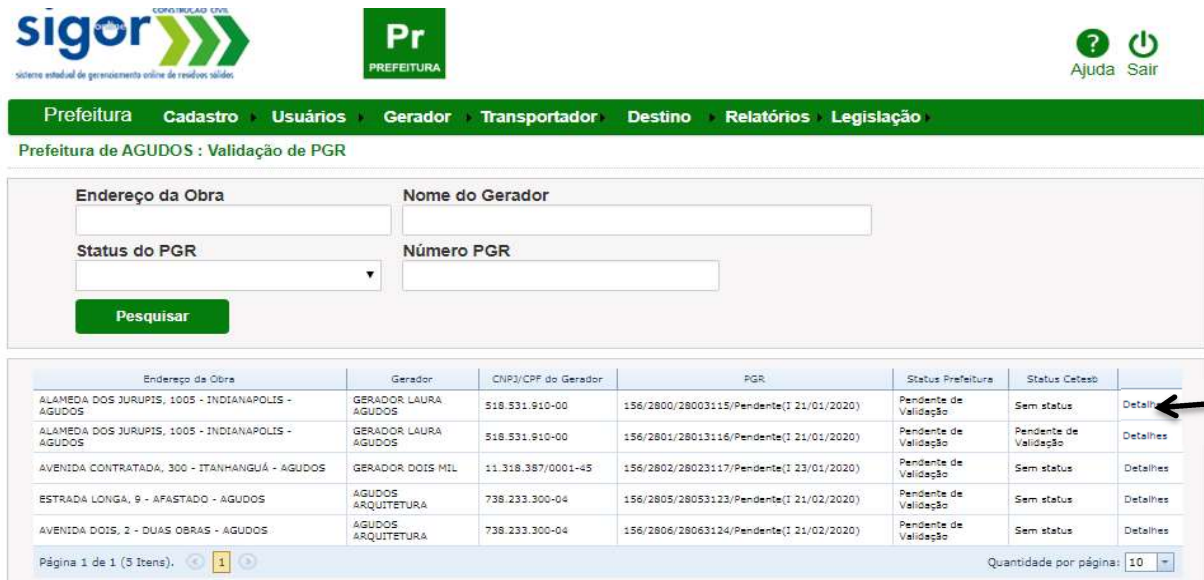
sigor
CONSTRUÇÃO CIVIL
sistema estadual de gerenciamento online de resíduos sólidos

Pr
PREFEITURA

Ajuda Sair

Prefeitura Cadastro Usuários Gerador Transportador Destino Relatórios Legislação

Prefeitura de AGUDOS : Validação de PGR

Endereço da Obra
Nome do Gerador
Status do PGR
Número PGR
Pesquisar

| Endereço da Obra | Gerador | CNPJ/CPF do Gerador | PGR | Status Prefeitura | Status Cetesb | |
|---|---|---|---|---|---|---|
| ALAMEDA DOS JURUPIS, 1005 - INDIANAPOLIS - AGUDOS | GERADOR LAURA AGUDOS | 518.531.910-00 | 156/2800/28003115/Pendente(I 21/01/2020) | Pendente de Validação | Sem status | Detalhes |
| ALAMEDA DOS JURUPIS, 1005 - INDIANAPOLIS - AGUDOS | GERADOR LAURA AGUDOS | 518.531.910-00 | 156/2801/28013116/Pendente(I 21/01/2020) | Pendente de Validação | Pendente de Validação | Detalhes |
| AVENIDA CONTRATADA, 300 - ITANHANGUÁ - AGUDOS | GERADOR DOIS MIL | 11.318.387/0001-45 | 156/2802/28023117/Pendente(I 23/01/2020) | Pendente de Validação | Sem status | Detalhes |
| ESTRADA LONGA, 9 - AFASTADO - AGUDOS | AGUDOS ARQUITETURA | 738.233.300-04 | 156/2805/28053123/Pendente(I 21/02/2020) | Pendente de Validação | Sem status | Detalhes |
| AVENIDA DOIS, 2 - DUAS OBRAS - AGUDOS | AGUDOS ARQUITETURA | 738.233.300-04 | 156/2806/28063124/Pendente(I 21/02/2020) | Pendente de Validação | Sem status | Detalhes |

Página 1 de 1 (5 Itens). 1
Quantidade por página: 10